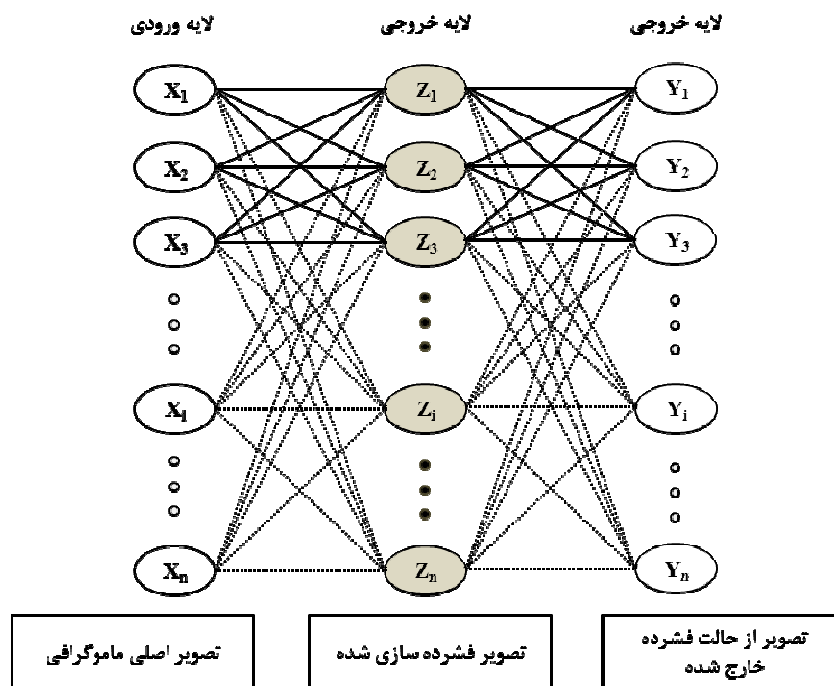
لایه ورودی

لایه خروجی

لایه خروجی

$X_1$

$X_2$

$X_3$

$X_i$

$X_n$

$Z_1$

$Z_2$

$Z_3$

$Z_i$

$Z_n$

$Y_1$

$Y_2$

$Y_3$

$Y_i$

$Y_n$

تصویر اصلی ماموگرافی

تصویر فشرده سازی شده

تصویر از حالت فشرده خارج شده